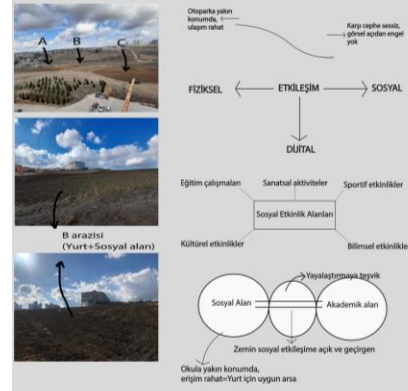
A
B
C

B arazisi
(Yurt+Sosyal alan)

Otoparka yakın konumda, ulaşım rahat

Karşı cephe sessiz, görsel açıdan engel yok

FİZİKSEL
ETKİLEŞİM
SOSYAL
DİJİTAL

Eğitim çalışmaları
Sanatsal aktiviteler
Sportif etkinlikler
Sosyal Etkinlik Alanları
Kültürel etkinlikler
Bilimsel etkinlikler

Yayalaştırmaya teşvik
Sosyal Alan
Akademik alan
Zemin sosyal etkileşime açık ve geçirgen
Okula yakın konumda, erişim rahat=Yurt için uygun arsa